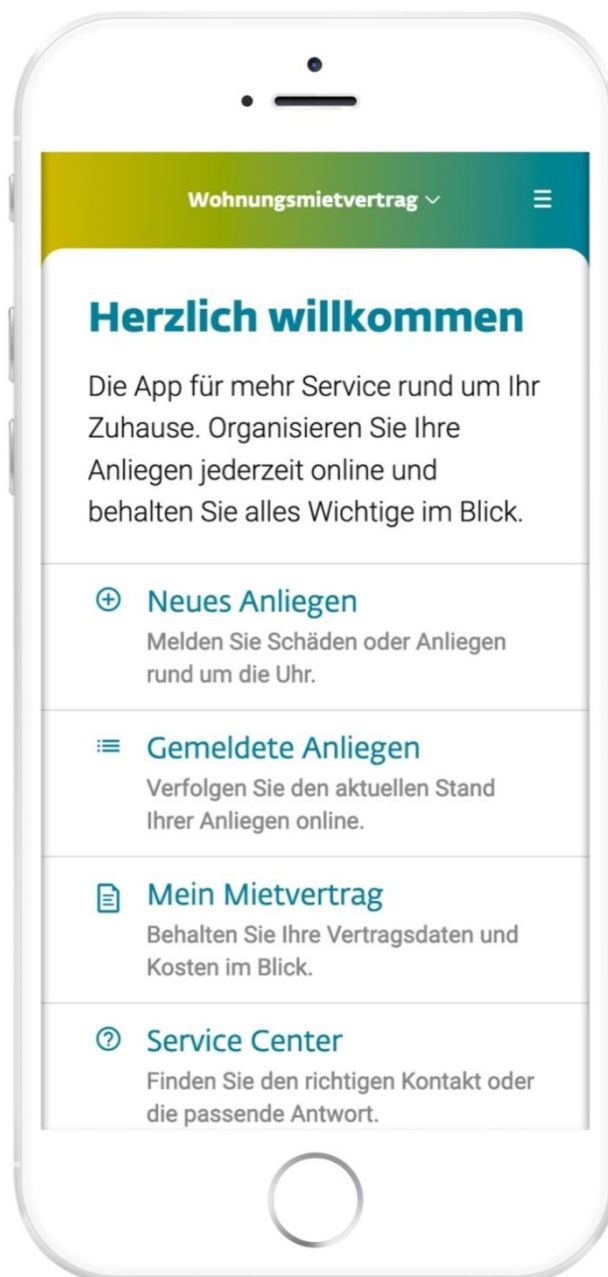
Wohnungsmietvertrag ∨

Herzlich willkommen

Die App für mehr Service rund um Ihr Zuhause. Organisieren Sie Ihre Anliegen jederzeit online und behalten Sie alles Wichtige im Blick.

Neues Anliegen
Melden Sie Schäden oder Anliegen rund um die Uhr.

Gemeldete Anliegen
Verfolgen Sie den aktuellen Stand Ihrer Anliegen online.

Mein Mietvertrag
Behalten Sie Ihre Vertragsdaten und Kosten im Blick.

Service Center
Finden Sie den richtigen Kontakt oder die passende Antwort.